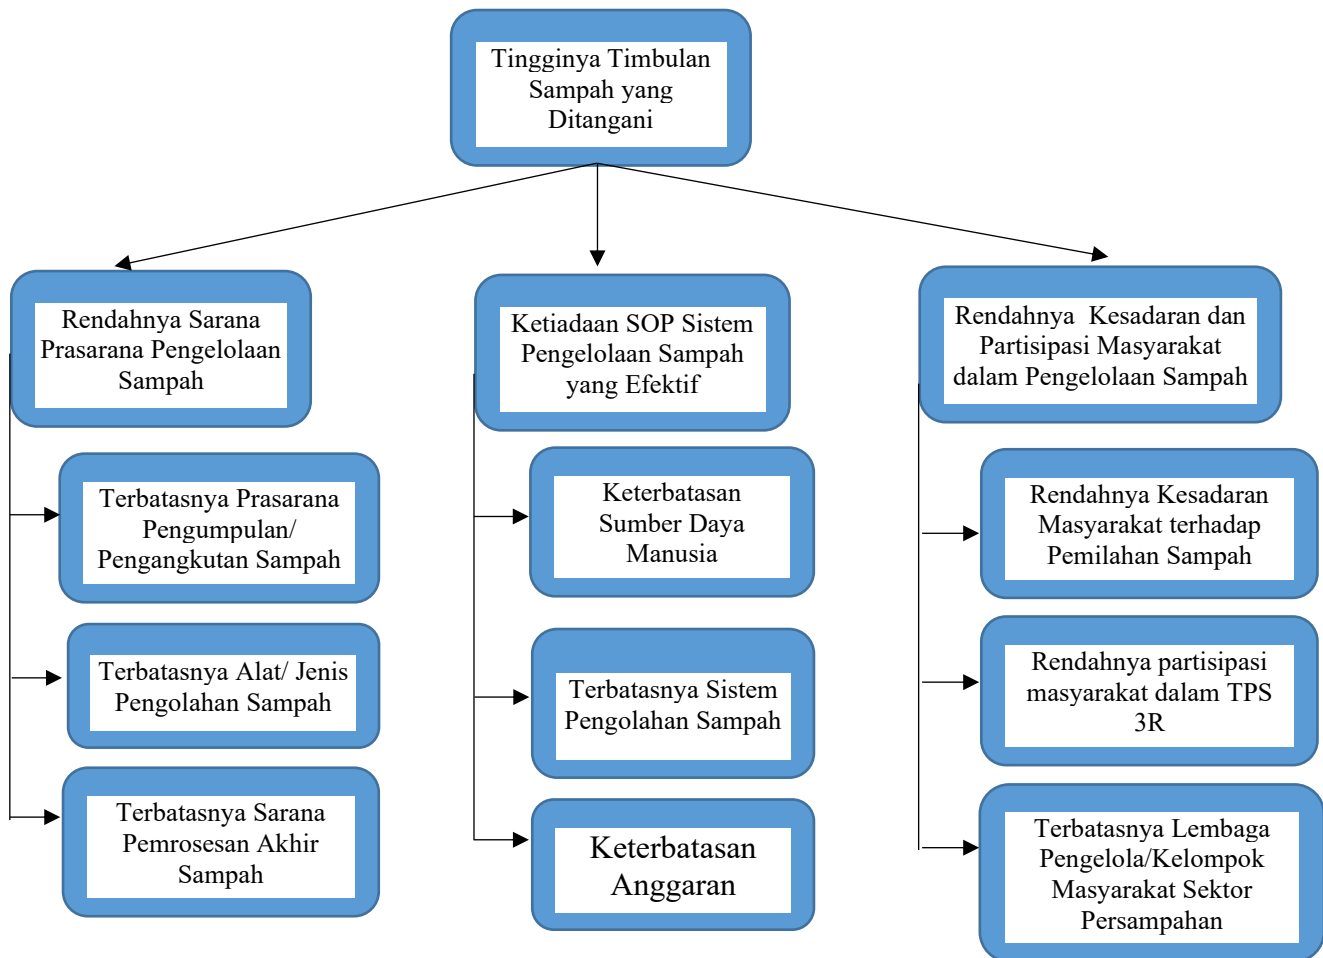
Tingginya Timbulan Sampah yang Ditangani

Rendahnya Sarana Prasarana Pengelolaan Sampah

Terbatasnya Prasarana Pengumpulan/ Pengangkutan Sampah

Terbatasnya Alat/ Jenis Pengolahan Sampah

Terbatasnya Sarana Pemrosesan Akhir Sampah

Ketiadaan SOP Sistem Pengelolaan Sampah yang Efektif

Keterbatasan Sumber Daya Manusia

Terbatasnya Sistem Pengolahan Sampah

Keterbatasan Anggaran

Rendahnya Kesadaran dan Partisipasi Masyarakat dalam Pengelolaan Sampah

Rendahnya Kesadaran Masyarakat terhadap Pemilahan Sampah

Rendahnya partisipasi masyarakat dalam TPS 3R

Terbatasnya Lembaga Pengelola/Kelompok Masyarakat Sektor Persampahan